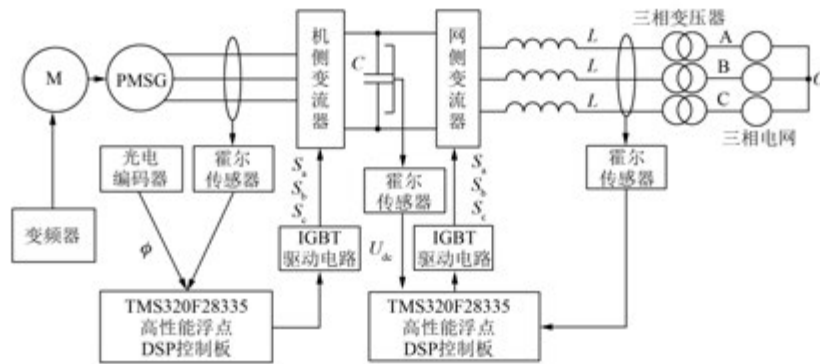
M

PMSG

机侧变流器

C

网侧变流器

L

L

L

三相变压器

A

B

C

O

三相电网

光电编码器

霍尔传感器

$S_a$
$S_b$
$S_c$

霍尔传感器

$S_a$
$S_b$
$S_c$

霍尔传感器

变频器

$\phi$

IGBT 驱动电路

$U_{dc}$

IGBT 驱动电路

TMS320F28335 高性能浮点 DSP控制板

TMS320F28335 高性能浮点 DSP控制板